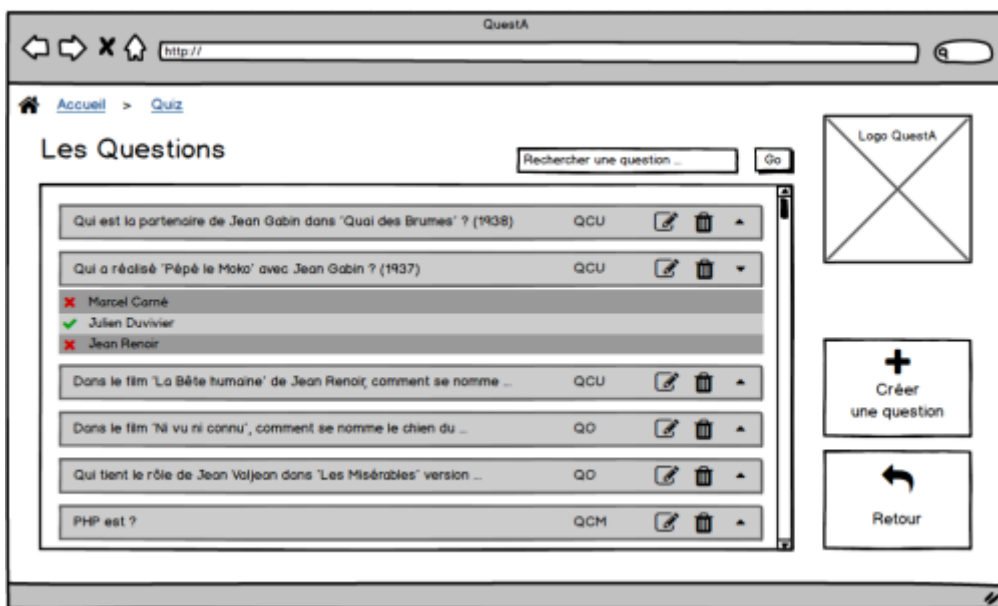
QuestA

http://

Accueil > Quiz

Les Questions

Rechercher une question ...

Go

Logo QuestA

Qui est la partenaire de Jean Gabin dans 'Quai des Brumes' ? (1938) QCU

Qui a réalisé 'Pépé le Moko' avec Jean Gabin ? (1937) QCU

Marcel Carné
Julien Duvivier
Jean Renoir

Dans le film 'La Bête humaine' de Jean Renoir, comment se nomme ... QCU

Dans le film 'Ni vu ni connu', comment se nomme le chien du ... QO

Qui tient le rôle de Jean Valjean dans 'Les Misérables' version ... QO

PHP est ? QCM

Créer une question

Retour